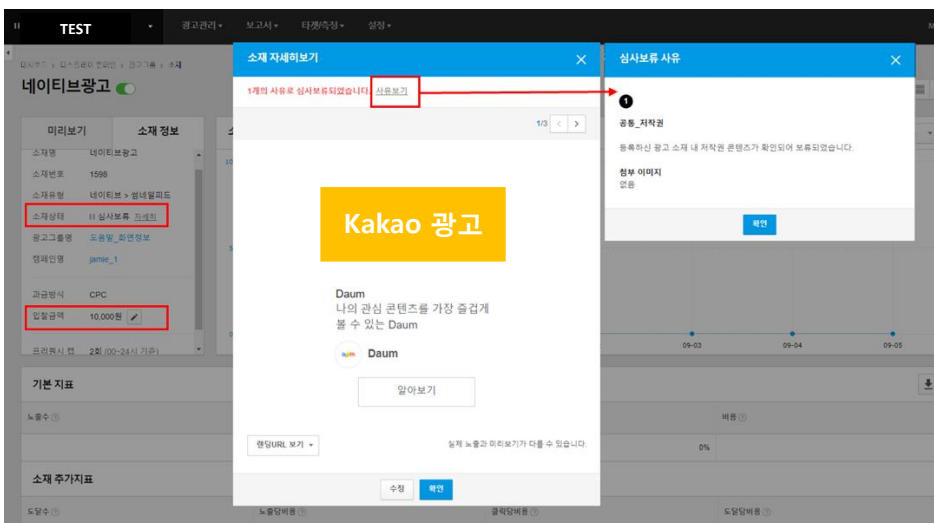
TEST
광고관리 ▾ 보고서 ▾ 타겟/측정 ▾ 설정 ▾

대시보드 > 디스플레이 캠페인 > 광고그룹 > 소재

네이티브광고

미리보기 | 소재 정보

소재명 네이티브광고
소재번호 1598
소재유형 네이티브 > 썸네일피드
소재상태 II 심사보류 자세히
광고그룹명 도움말_화면정보
캠페인명 jamie_1

과금방식 CPC
입찰금액 10,000원

프리퀀시 캡 2회 (00~24시 기준)

기본 지표

노출수

비용

0%

소재 추가지표

도달수 노출당비용 클릭당비용 도달당비용

09-03 09-04 09-05

소재 자세히보기

1개의 사유로 심사보류되었습니다. 사유보기

1/3

Kakao 광고

Daum
나의 관심 콘텐츠를 가장 즐겁게 볼 수 있는 Daum

Daum

알아보기

랜딩URL 보기 ▾

실제 노출과 미리보기가 다를 수 있습니다.

수정 확인

심사보류 사유

1

공통_저작권

등록하신 광고 소재 내 저작권 콘텐츠가 확인되어 보류되었습니다.

첨부 이미지
없음

확인